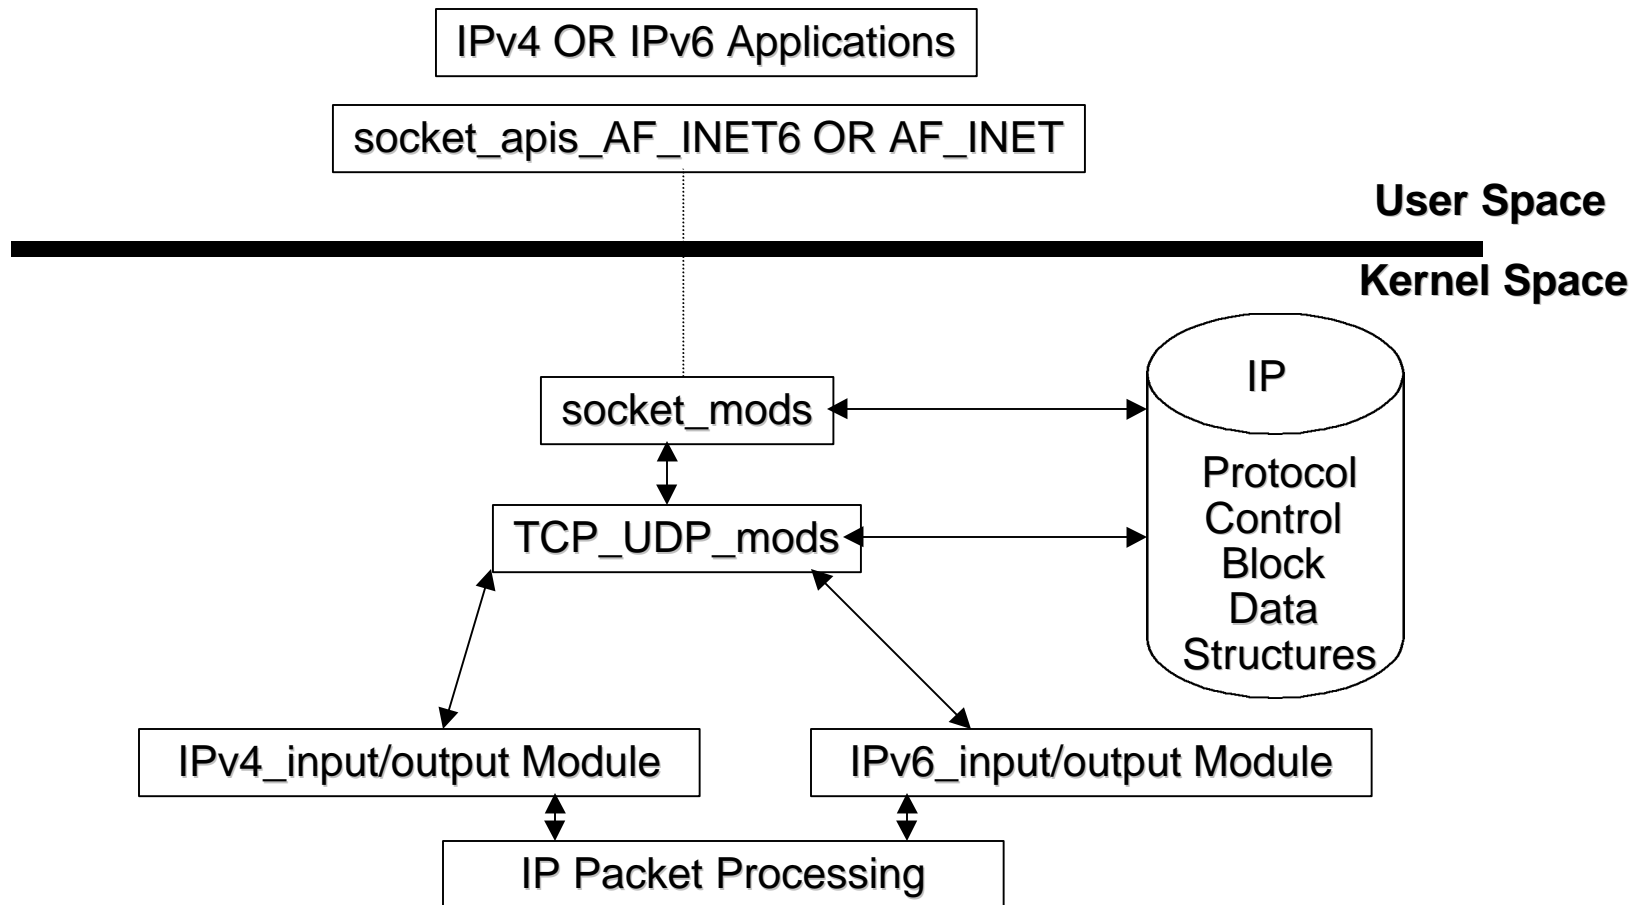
IPv4 OR IPv6 Applications

socket_apis_AF_INET6 OR AF_INET

User Space

Kernel Space

socket_mods

IP

Protocol Control Block Data Structures

TCP_UDP_mods

IPv4_input/output Module

IPv6_input/output Module

IP Packet Processing